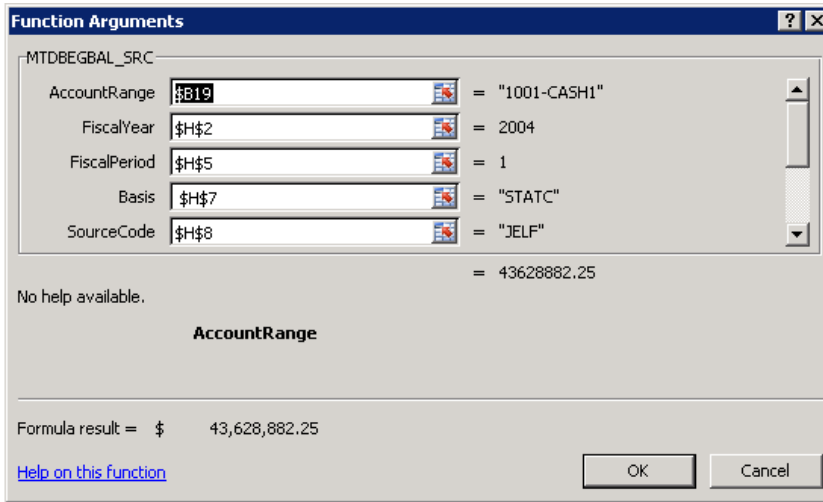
Function Arguments
?
X

MTDBEGBAL_SRC

AccountRange $B19 = "1001-CASH1"

FiscalYear $H$2 = 2004

FiscalPeriod $H$5 = 1

Basis $H$7 = "STATC"

SourceCode $H$8 = "JELF"

= 43628882.25

No help available.

AccountRange

Formula result = $ 43,628,882.25

Help on this function

OK

Cancel